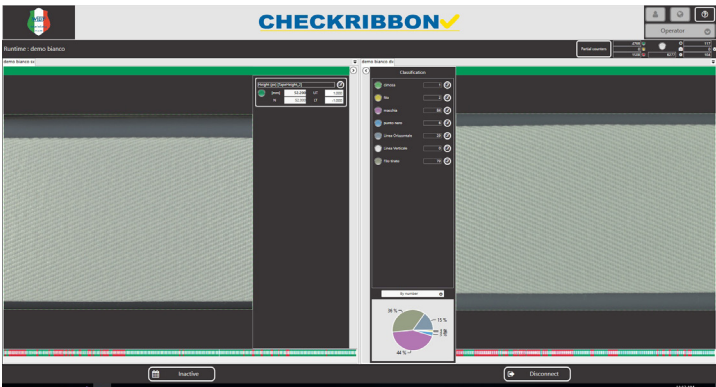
CHECKRIBBON

Operator

Runtime : demo bianco

Partial counters

demo bianco sx

demo bianco dx

Height (px) (TapeHeight_0)

[mm]

UT

LT

Classification

sfrisica

filo

macchie

punto nero

Linea Orizzontale

Linea Verticale

filo lisso

by number

38 %

15 %

44 %

Inactive

Disconnect